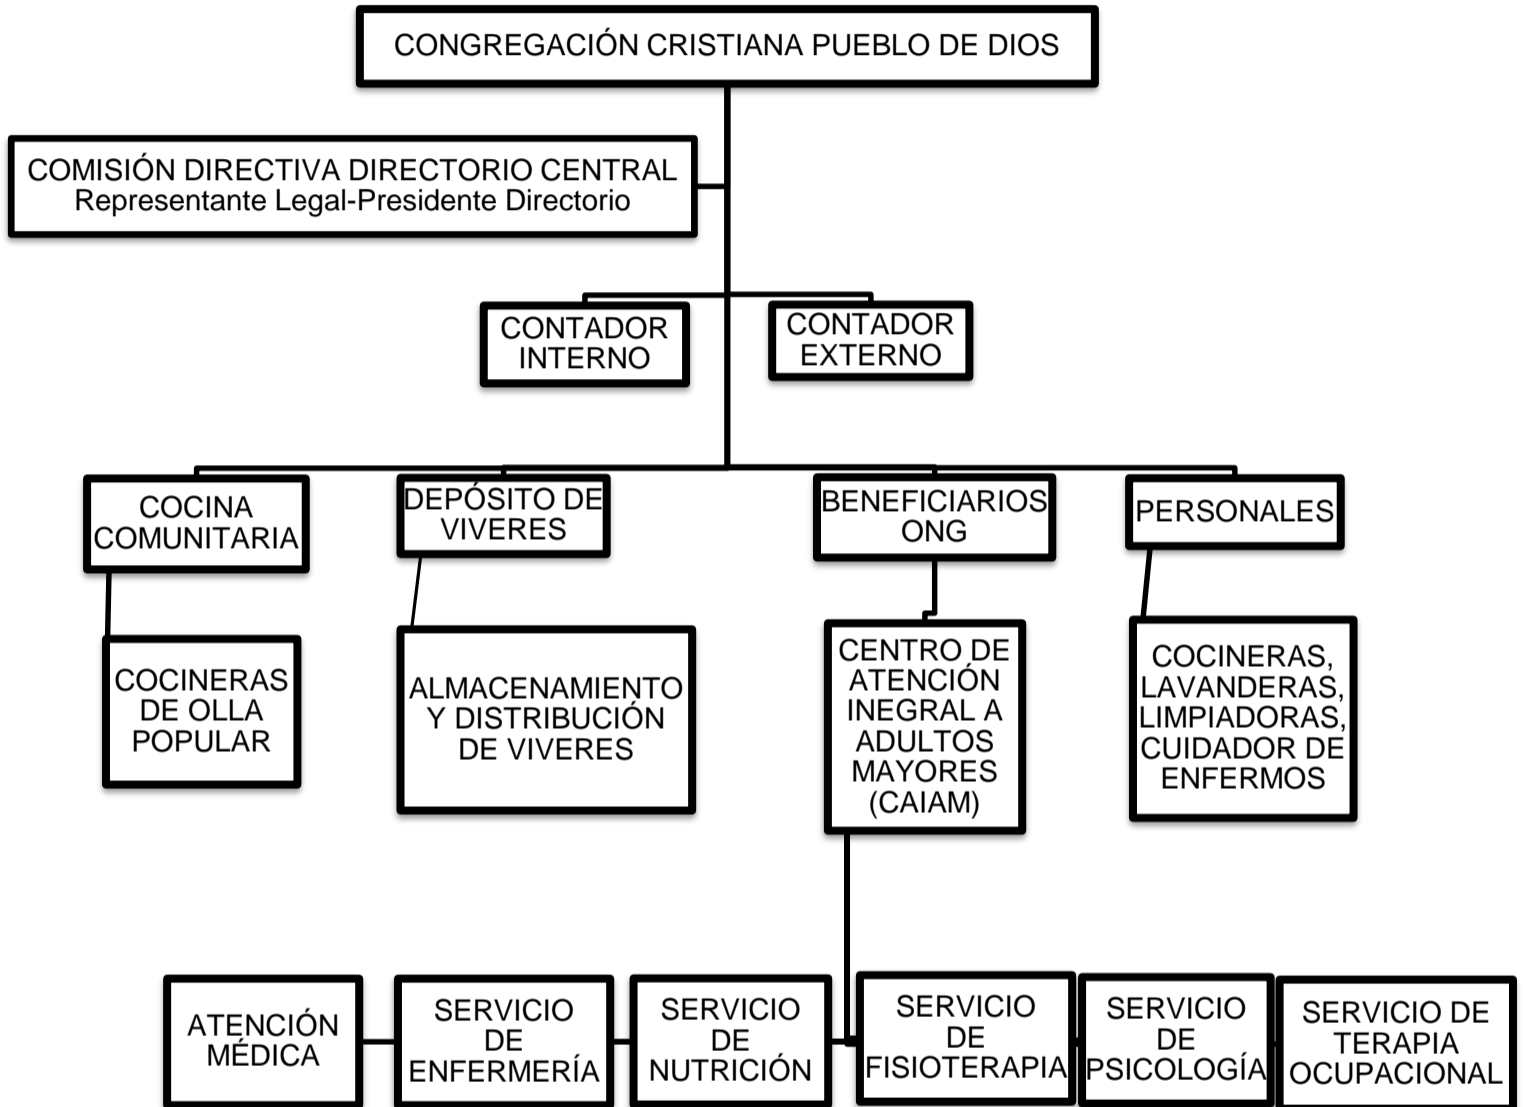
CONGREGACIÓN CRISTIANA PUEBLO DE DIOS

COMISIÓN DIRECTIVA DIRECTORIO CENTRAL
Representante Legal-Presidente Directorio

CONTADOR INTERNO

CONTADOR EXTERNO

COCINA COMUNITARIA

DEPÓSITO DE VIVERES

BENEFICIARIOS ONG

PERSONALES

COCINERAS DE OLLA POPULAR

ALMACENAMIENTO Y DISTRIBUCIÓN DE VIVERES

CENTRO DE ATENCIÓN INEGRAL A ADULTOS MAYORES (CAIAM)

COCINERAS, LAVANDERAS, LIMPIADORAS, CUIDADOR DE ENFERMOS

ATENCIÓN MÉDICA

SERVICIO DE ENFERMERÍA

SERVICIO DE NUTRICIÓN

SERVICIO DE FISIOTERAPIA

SERVICIO DE PSICOLOGÍA

SERVICIO DE TERAPIA OCUPACIONAL